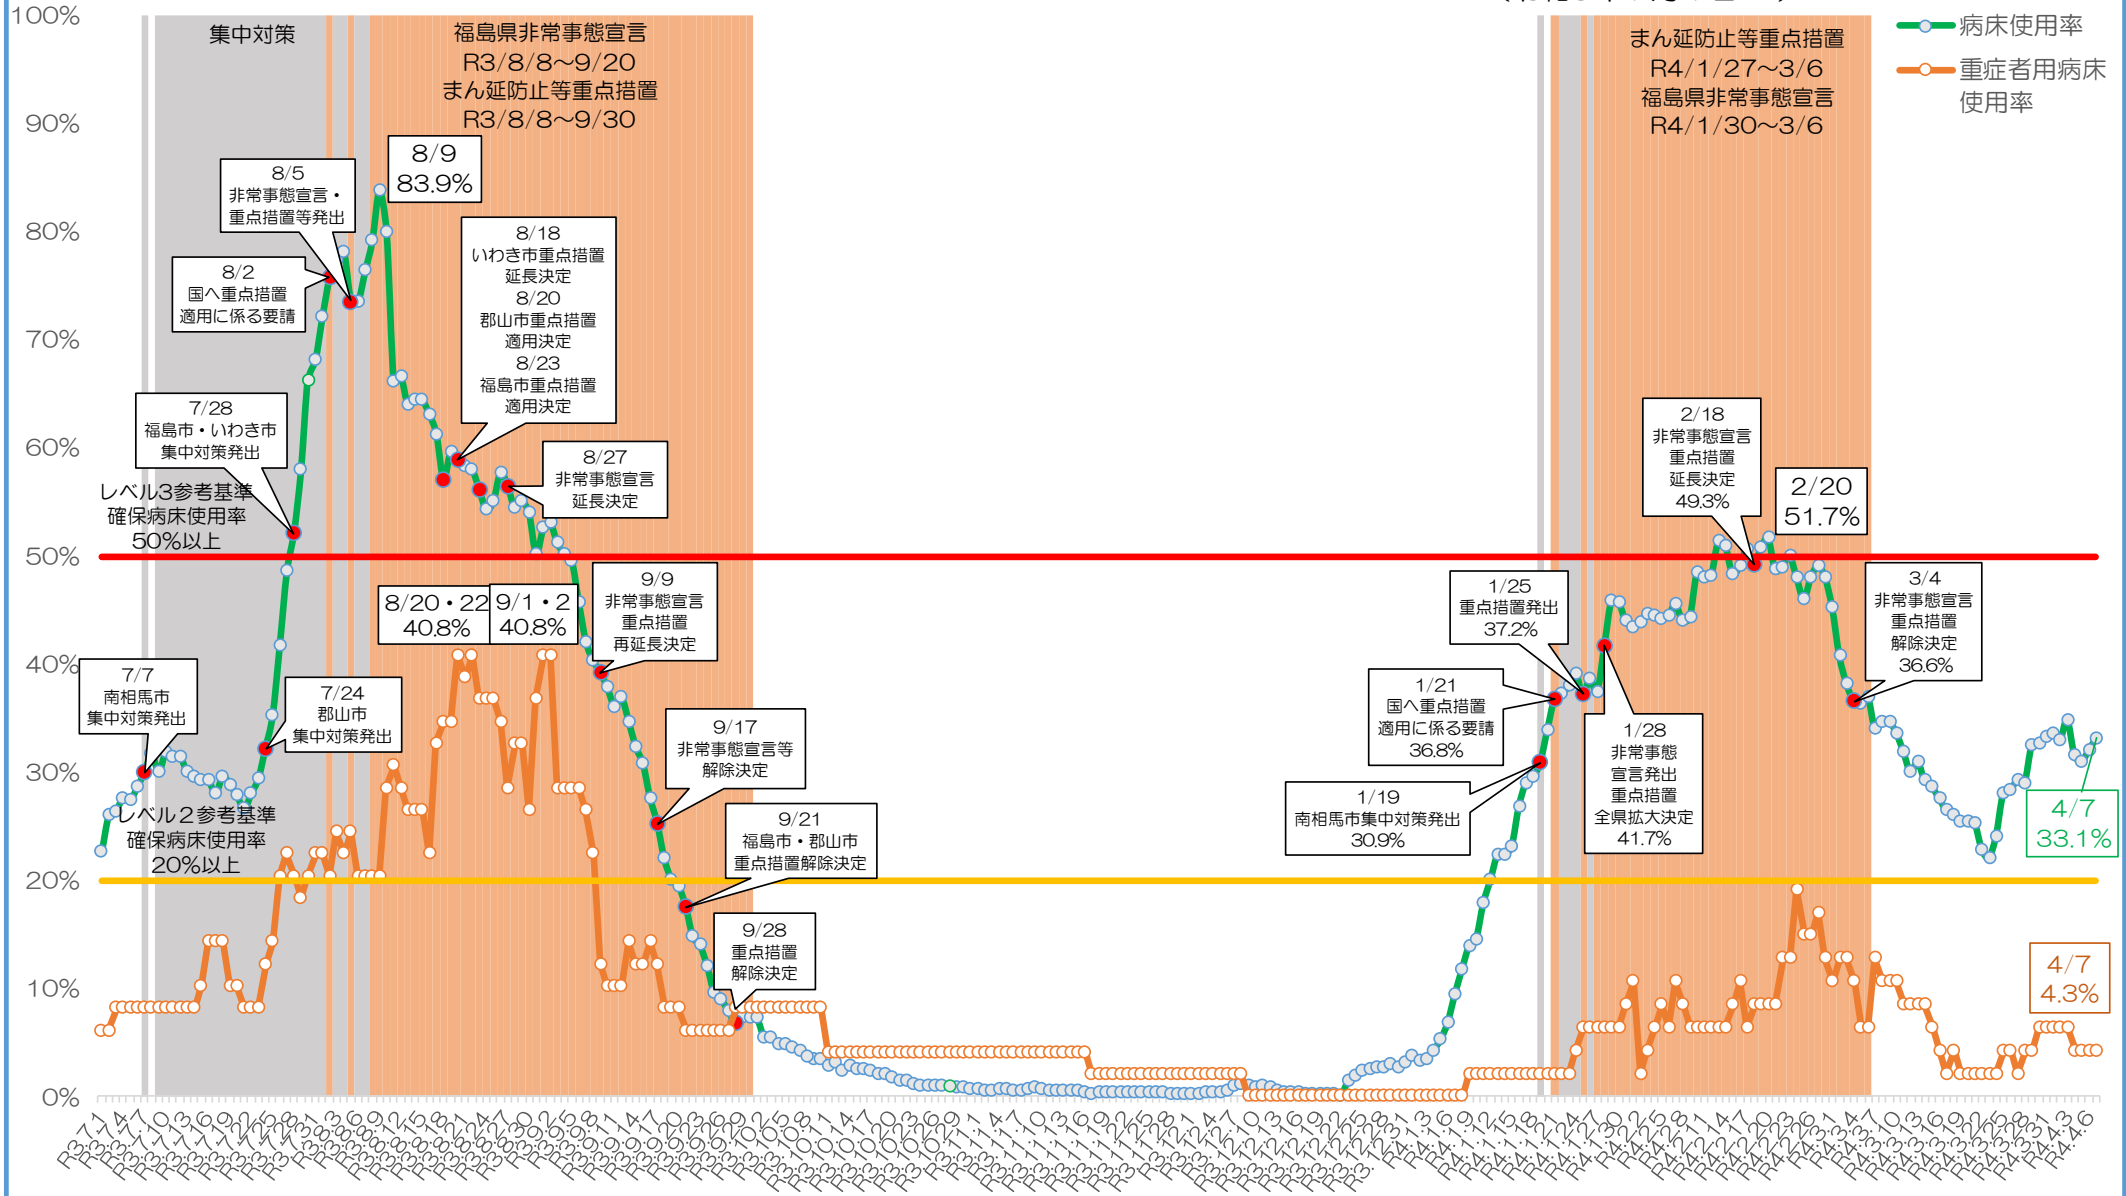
100%
90%
80%
70%
60%
50%
40%
30%
20%
10%
0%

集中対策

福島県非常事態宣言
R3/8/8~9/20
まん延防止等重点措置
R3/8/8~9/30

まん延防止等重点措置
R4/1/27~3/6
福島県非常事態宣言
R4/1/30~3/6

病床使用率
重症者用病床使用率

8/5
非常事態宣言・
重点措置等発出

8/9
83.9%

8/2
国へ重点措置
適用に係る要請

8/18
いわき市重点措置
延長決定
8/20
郡山市重点措置
適用決定
8/23
福島市重点措置
適用決定

7/28
福島市・いわき市
集中対策発出

8/27
非常事態宣言
延長決定

レベル3参考基準
確保病床使用率
50%以上

8/20・22
40.8%

9/1・2
40.8%

9/9
非常事態宣言
重点措置
再延長決定

7/7
南相馬市
集中対策発出

7/24
郡山市
集中対策発出

9/17
非常事態宣言等
解除決定

レベル2参考基準
確保病床使用率
20%以上

9/21
福島市・郡山市
重点措置解除決定

9/28
重点措置
解除決定

2/18
非常事態宣言
重点措置
延長決定
49.3%

2/20
51.7%

1/25
重点措置発出
37.2%

3/4
非常事態宣言
重点措置
解除決定
36.6%

1/21
国へ重点措置
適用に係る要請
36.8%

1/28
非常事態
宣言発出
重点措置
全県拡大決定
41.7%

1/19
南相馬市集中対策発出
30.9%

4/7
33.1%

4/7
4.3%

R3.7.1 R3.7.4 R3.7.7 R3.7.10 R3.7.13 R3.7.16 R3.7.19 R3.7.22 R3.7.25 R3.7.28 R3.7.31 R3.8.3 R3.8.6 R3.8.9 R3.8.12 R3.8.15 R3.8.18 R3.8.21 R3.8.24 R3.8.27 R3.8.30 R3.9.2 R3.9.5 R3.9.8 R3.9.11 R3.9.14 R3.9.17 R3.9.20 R3.9.23 R3.9.26 R3.9.29 R3.10.2 R3.10.5 R3.10.8 R3.10.11 R3.10.14 R3.10.17 R3.10.20 R3.10.23 R3.10.26 R3.10.29 R3.11.1 R3.11.4 R3.11.7 R3.11.10 R3.11.13 R3.11.16 R3.11.19 R3.11.22 R3.11.25 R3.11.28 R3.12.1 R3.12.4 R3.12.7 R3.12.10 R3.12.13 R3.12.16 R3.12.19 R3.12.22 R3.12.25 R3.12.28 R3.12.31 R4.1.3 R4.1.6 R4.1.9 R4.1.12 R4.1.15 R4.1.18 R4.1.21 R4.1.24 R4.1.27 R4.1.30 R4.2.2 R4.2.5 R4.2.8 R4.2.11 R4.2.14 R4.2.17 R4.2.20 R4.2.23 R4.2.26 R4.3.1 R4.3.4 R4.3.7 R4.3.10 R4.3.13 R4.3.16 R4.3.19 R4.3.22 R4.3.25 R4.3.28 R4.3.31 R4.4.3 R4.4.6